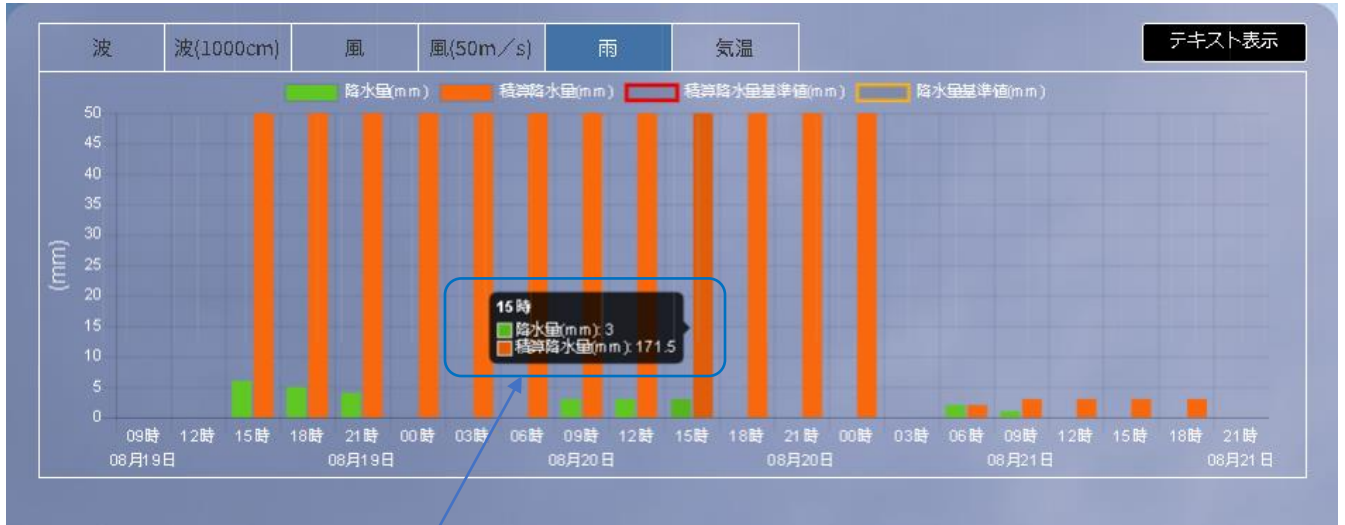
波 | 波(1000cm) | 風 | 風(50m／s) | 雨 | 気温

テキスト表示

降水量(mm) 積算降水量(mm) 積算降水量基準値(mm) 降水量基準値(mm)

50
45
40
35
30
25
20
15
10
5
0

(mm)

15時
降水量(mm): 3
積算降水量(mm): 171.5

09時 12時 15時 18時 21時 00時 03時 06時 09時 12時 15時 18時 21時 00時 03時 06時 09時 12時 15時 18時 21時
08月19日 08月19日 08月20日 08月20日 08月21日 08月21日